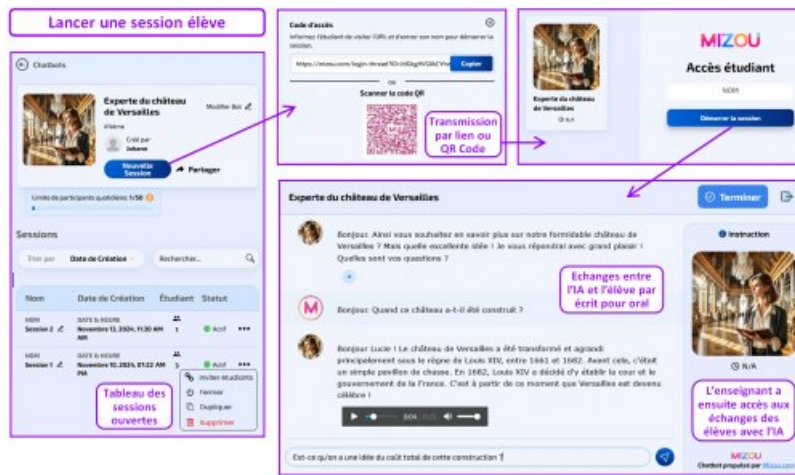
Lancer une session élève

Chatbots

Experte du château de Versailles

Modifier Bot

Créé par Johane

Nouvelle Session

Partager

Limite de participants quotidiens 1/50

Sessions

Trier par Date de Création

Rechercher...

| Nom | Date de Création | Étudiant | Statut |
|---|---|---|---|
| Session 2 | Novembre 13, 2024, 11:30 AM | 1 | Actif |
| Session 1 | Novembre 10, 2024, 01:22 AM | 5 | Actif |

Inviter étudiants
Fermer
Dupliquer
Supprimer

Tableau des sessions ouvertes

Code d'accès

Informez l'étudiant de visiter l'URL et d'entrer son nom pour démarrer la session.

https://mizou.com/login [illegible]

Copier

OR

Scanner le code QR

Transmission par lien ou QR Code

Experte du château de Versailles

MIZOU

Accès étudiant

NOM

Démarrer la session

Experte du château de Versailles

Terminer

Bonjour. Ainsi vous souhaitez en savoir plus sur notre formidable château de Versailles ? Mais quelle excellente idée ! Je vous répondrai avec grand plaisir ! Quelles sont vos questions ?

Echanges entre l'IA et l'élève par écrit pour oral

Bonjour. Quand ce château a-t-il été construit ?

Bonjour Lucie ! Le château de Versailles a été transformé et agrandi principalement sous le règne de Louis XIV, entre 1661 et 1682. Avant cela, c'était un simple pavillon de chasse. En 1682, Louis XIV y établit la cour et le gouvernement de la France. C'est à partir de ce moment que Versailles est devenu célèbre !

0:04 / 0:17

Instruction

N/A

L'enseignant a ensuite accès aux échanges des élèves avec l'IA

MIZOU

Chatbot propulsé par Mizou.com

Est-ce qu'on a une idée du coût total de cette construction ?